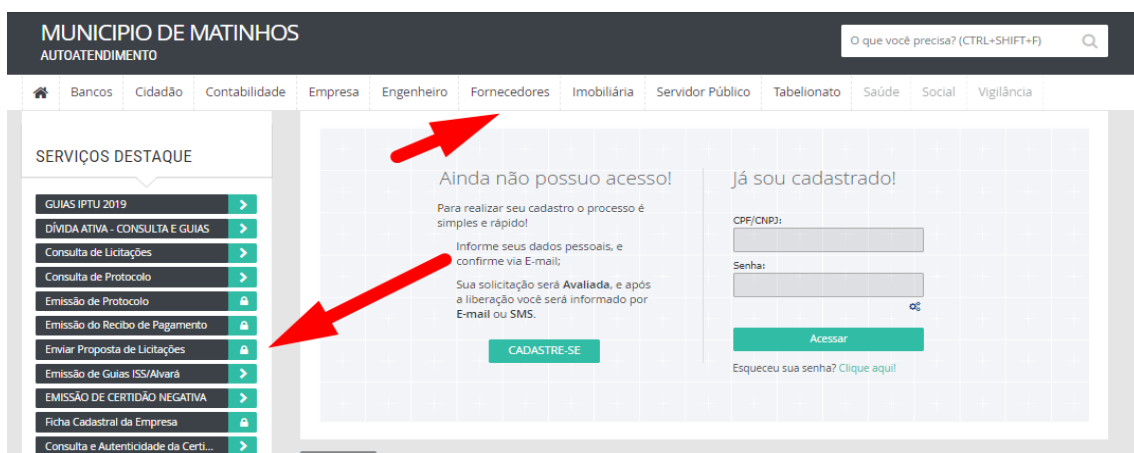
MUNICIPIO DE MATINHOS
AUTOATENDIMENTO

O que você precisa? (CTRL+SHIFT+F)

Bancos | Cidadão | Contabilidade | Empresa | Engenheiro | Fornecedores | Imobiliária | Servidor Público | Tabelionato | Saúde | Social | Vigilância

SERVIÇOS DESTAQUE

GUIAS IPTU 2019
DÍVIDA ATIVA - CONSULTA E GUIAS
Consulta de Licitações
Consulta de Protocolo
Emissão de Protocolo
Emissão do Recibo de Pagamento
Enviar Proposta de Licitações
Emissão de Guias ISS/Alvará
EMISSÃO DE CERTIDÃO NEGATIVA
Ficha Cadastral da Empresa
Consulta e Autenticidade da Certi...

Ainda não possuo acesso!

Para realizar seu cadastro o processo é simples e rápido!

Informe seus dados pessoais, e confirme via E-mail;

Sua solicitação será **Avaliada**, e após a liberação você será informado por **E-mail** ou **SMS**.

CADASTRE-SE

Já sou cadastrado!

CPF/CNPJ:

Senha:

Acessar

Esqueceu sua senha? Clique aqui!